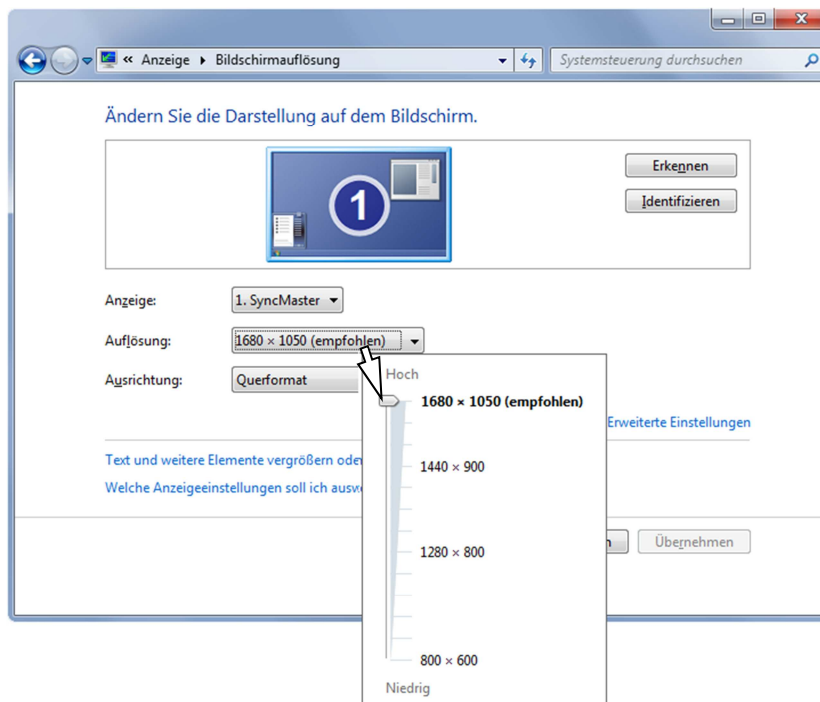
« Anzeige ▸ Bildschirmauflösung

Systemsteuerung durchsuchen

Ändern Sie die Darstellung auf dem Bildschirm.

1

Erkennen

Identifizieren

Anzeige: 1. SyncMaster

Auflösung: 1680 × 1050 (empfohlen)

Ausrichtung: Querformat

Erweiterte Einstellungen

Text und weitere Elemente vergrößern oder

Welche Anzeigeeinstellungen soll ich ausw

Übernehmen

Hoch

1680 × 1050 (empfohlen)

1440 × 900

1280 × 800

800 × 600

Niedrig